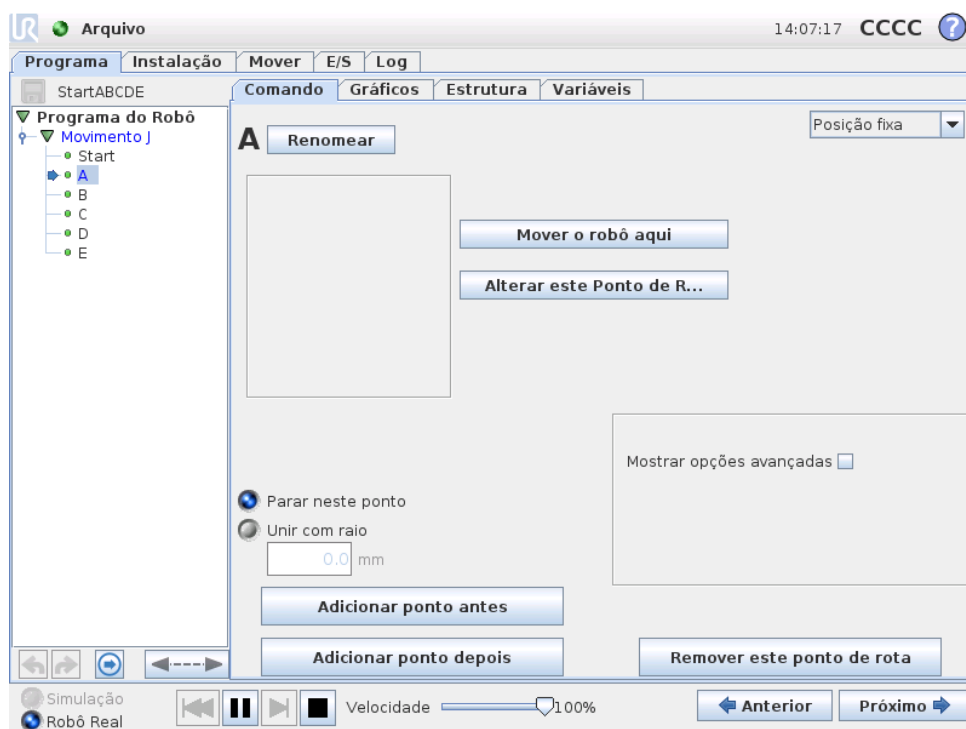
Arquivo

14:07:17 CCCC ?

Programa | Instalação | Mover | E/S | Log

StartABCDE

Comando | Gráficos | Estrutura | Variáveis

Programa do Robô
Movimento J
Start
A
B
C
D
E

A Renomear

Posição fixa

Mover o robô aqui

Alterar este Ponto de R...

Mostrar opções avançadas

Parar neste ponto
Unir com raio
0.0 mm

Adicionar ponto antes

Adicionar ponto depois

Remover este ponto de rota

Simulação
Robô Real

Velocidade 100%

Anterior

Próximo